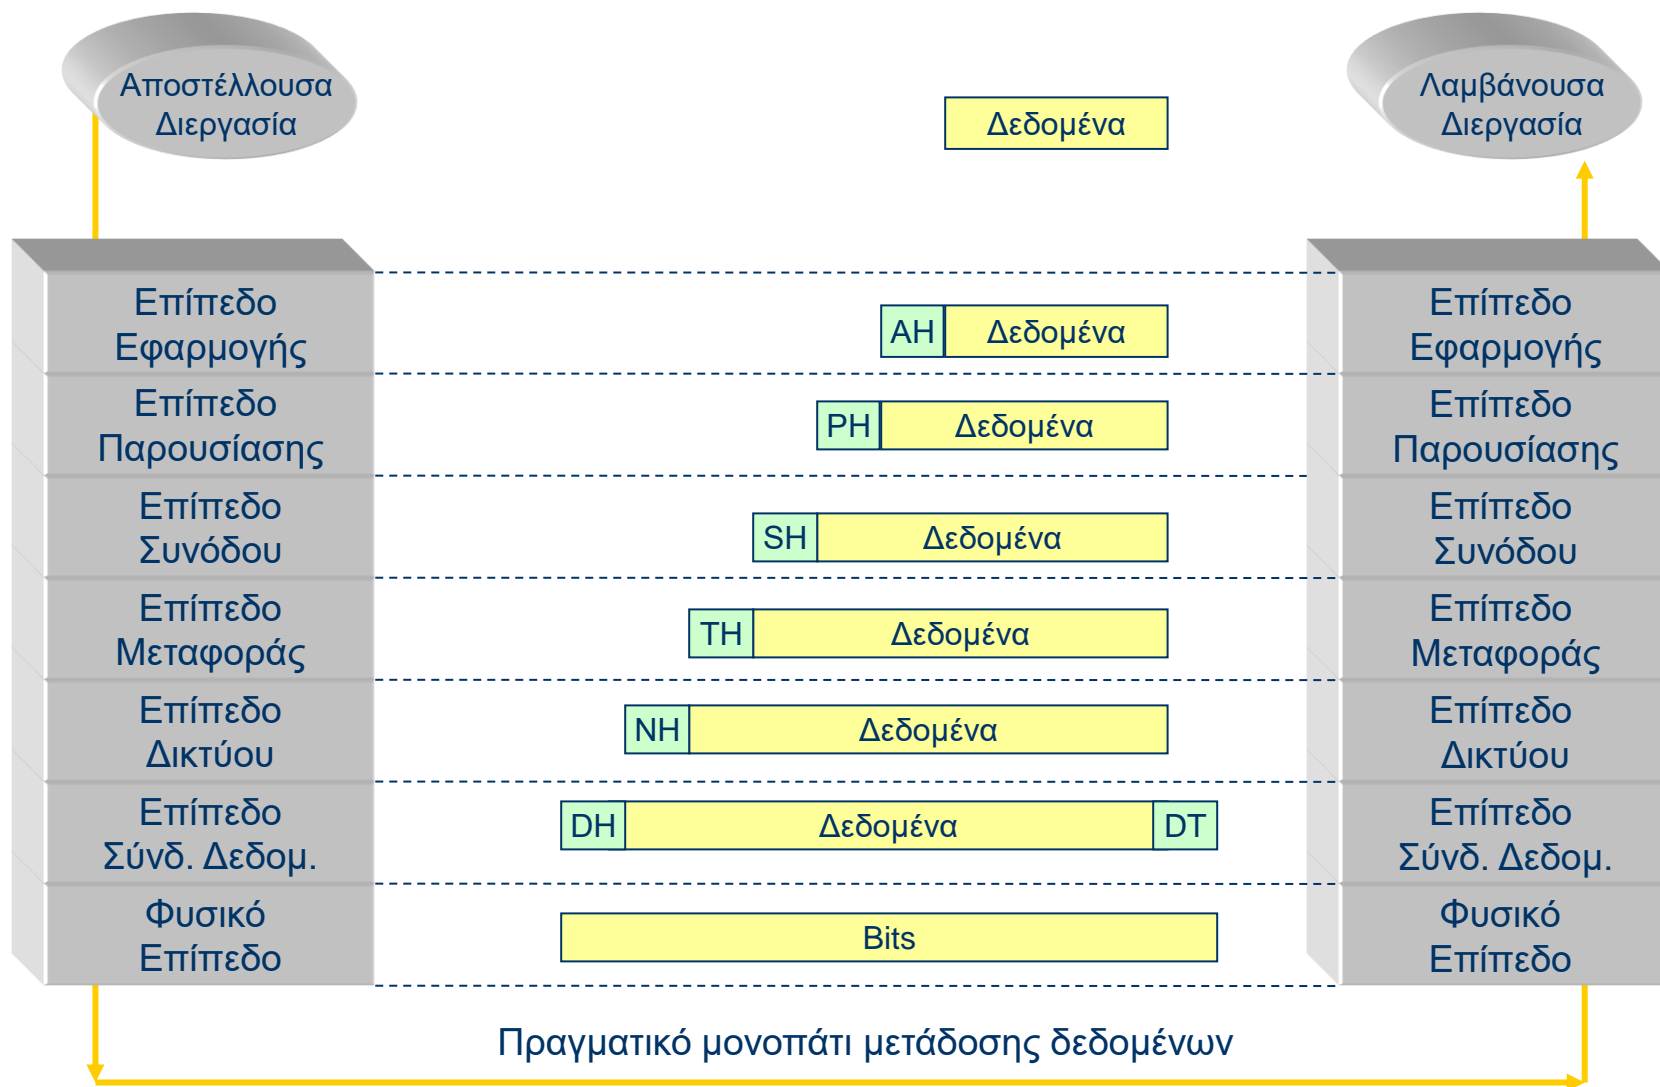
Αποστέλλουσα Διεργασία

Δεδομένα

Λαμβάνουσα Διεργασία

Επίπεδο Εφαρμογής

AH Δεδομένα

Επίπεδο Εφαρμογής

Επίπεδο Παρουσίασης

PH Δεδομένα

Επίπεδο Παρουσίασης

Επίπεδο Συνόδου

SH Δεδομένα

Επίπεδο Συνόδου

Επίπεδο Μεταφοράς

TH Δεδομένα

Επίπεδο Μεταφοράς

Επίπεδο Δικτύου

NH Δεδομένα

Επίπεδο Δικτύου

Επίπεδο Σύνδ. Δεδομ.

DH Δεδομένα DT

Επίπεδο Σύνδ. Δεδομ.

Φυσικό Επίπεδο

Bits

Φυσικό Επίπεδο

Πραγματικό μονοπάτι μετάδοσης δεδομένων